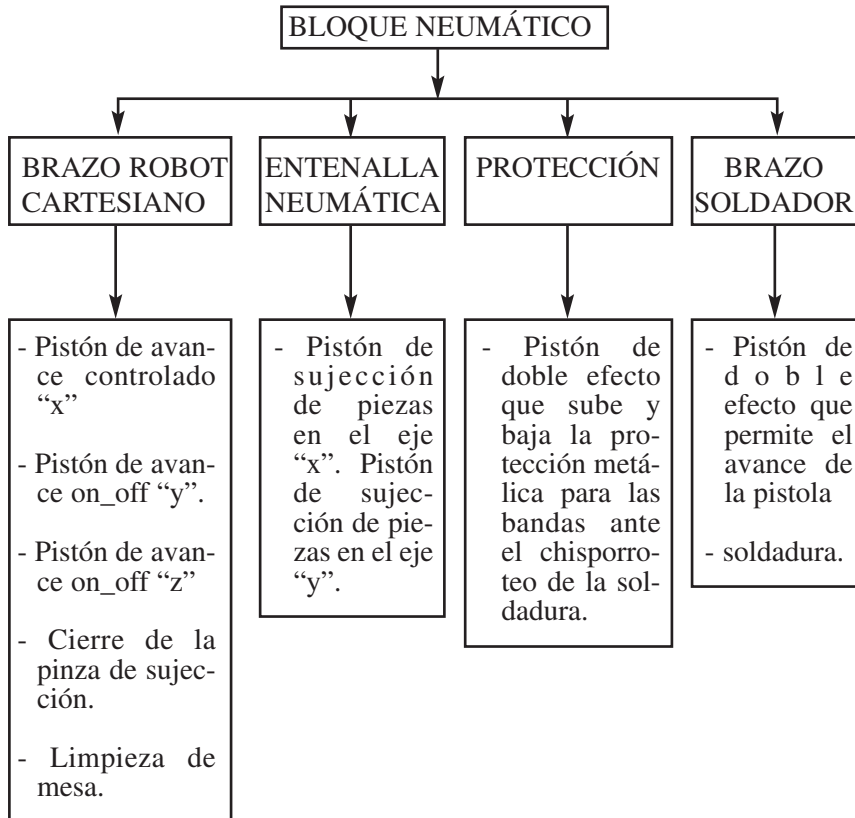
BLOQUE NEUMÁTICO

BRAZO ROBOT CARTESIANO

- Pistón de avance controlado "x"

- Pistón de avance on_off "y".

- Pistón de avance on_off "z"

- Cierre de la pinza de sujección.

- Limpieza de mesa.

ENTENALLA NEUMÁTICA

- Pistón de sujección de piezas en el eje "x". Pistón de sujección de piezas en el eje "y".

PROTECCIÓN

- Pistón de doble efecto que sube y baja la protección metálica para las bandas ante el chisporroteo de la soldadura.

BRAZO SOLDADOR

- Pistón de doble efecto que permite el avance de la pistola

- soldadura.